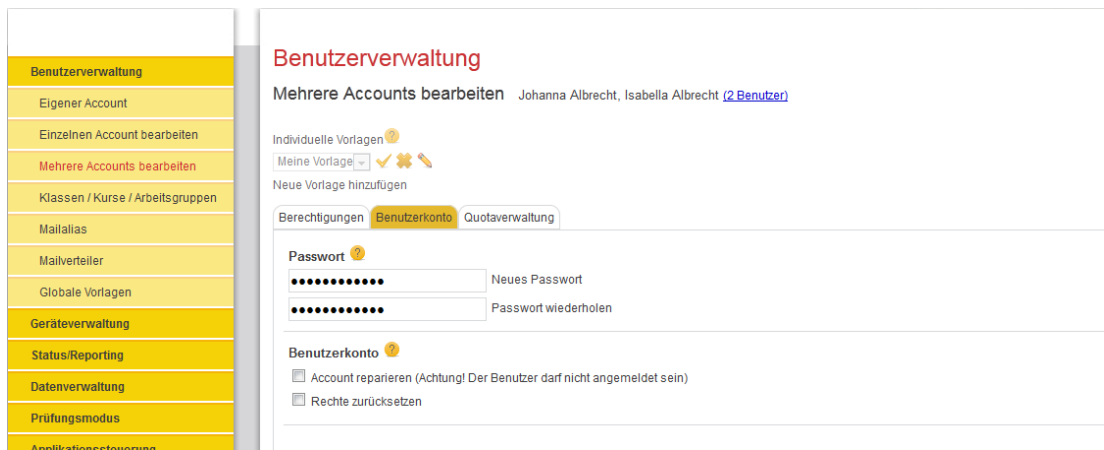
Benutzerverwaltung
Eigener Account
Einzelnen Account bearbeiten
Mehrere Accounts bearbeiten
Klassen / Kurse / Arbeitsgruppen
Mailalias
Mailverteiler
Globale Vorlagen
Geräteverwaltung
Status/Reporting
Datenverwaltung
Prüfungsmodus
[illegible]

Benutzerverwaltung

Mehrere Accounts bearbeiten Johanna Albrecht, Isabella Albrecht (2 Benutzer)

Individuelle Vorlagen ?
Meine Vorlage
Neue Vorlage hinzufügen

Berechtigungen | Benutzerkonto | Quotaverwaltung

Passwort ?
•••••••••••• Neues Passwort
•••••••••••• Passwort wiederholen

Benutzerkonto ?
Account reparieren (Achtung! Der Benutzer darf nicht angemeldet sein)
Rechte zurücksetzen